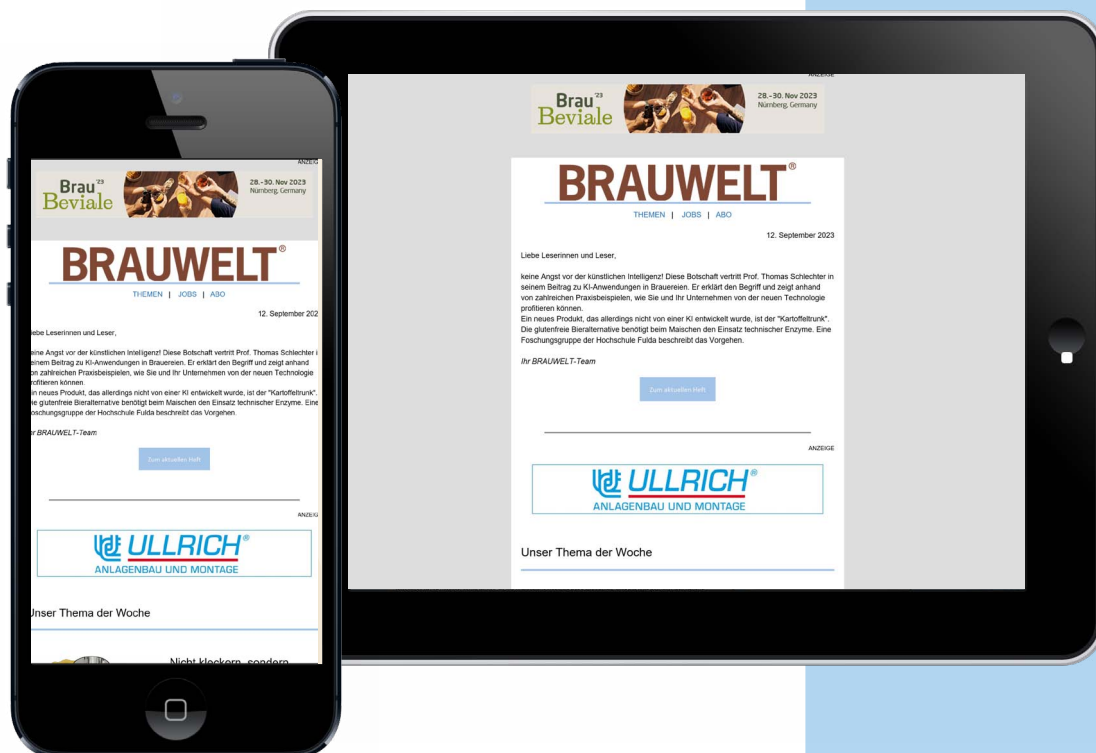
ANZEIGE

Brau'23 Beviale 28.–30. Nov 2023 Nürnberg, Germany

BRAUWELT®

THEMEN | JOBS | ABO

12. September 202

iebe Leserinnen und Leser,

eine Angst vor der künstlichen Intelligenz! Diese Botschaft vertritt Prof. Thomas Schlechter i seinem Beitrag zu KI-Anwendungen in Brauereien. Er erklärt den Begriff und zeigt anhand on zahlreichen Praxisbeispielen, wie Sie und Ihr Unternehmen von der neuen Technologie rofitieren können.
in neues Produkt, das allerdings nicht von einer KI entwickelt wurde, ist der "Kartoffeltrunk". ie glutenfreie Bieralternative benötigt beim Maischen den Einsatz technischer Enzyme. Eine oschungsgruppe der Hochschule Fulda beschreibt das Vorgehen.

r BRAUWELT-Team

Zum aktuellen Heft

ANZEIG

ULLRICH® ANLAGENBAU UND MONTAGE

Unser Thema der Woche

Nicht kleckern, sondern

ANZEIGE

Brau'23 Beviale 28.–30. Nov 2023 Nürnberg, Germany

BRAUWELT®

THEMEN | JOBS | ABO

12. September 2023

Liebe Leserinnen und Leser,

keine Angst vor der künstlichen Intelligenz! Diese Botschaft vertritt Prof. Thomas Schlechter in seinem Beitrag zu KI-Anwendungen in Brauereien. Er erklärt den Begriff und zeigt anhand von zahlreichen Praxisbeispielen, wie Sie und Ihr Unternehmen von der neuen Technologie profitieren können.
Ein neues Produkt, das allerdings nicht von einer KI entwickelt wurde, ist der "Kartoffeltrunk". Die glutenfreie Bieralternative benötigt beim Maischen den Einsatz technischer Enzyme. Eine Foschungsgruppe der Hochschule Fulda beschreibt das Vorgehen.

Ihr BRAUWELT-Team

Zum aktuellen Heft

ANZEIGE

ULLRICH® ANLAGENBAU UND MONTAGE

Unser Thema der Woche